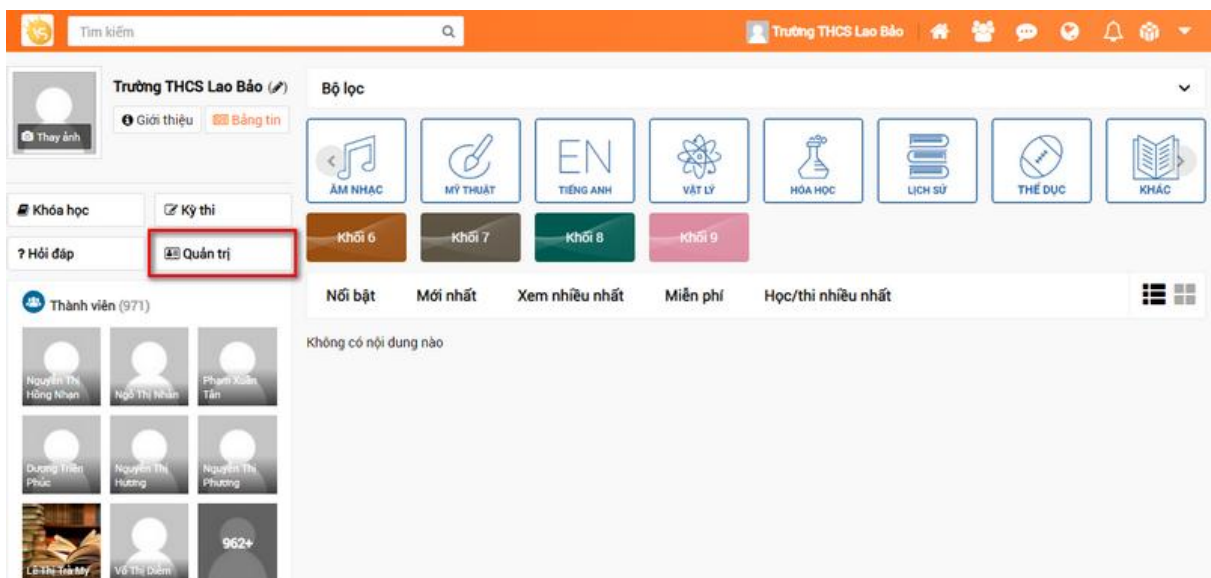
Tìm kiếm

Trường THCS Lao Bảo

Trường THCS Lao Bảo

Thay ảnh

Giới thiệu

Bảng tin

Khóa học

Kỳ thi

? Hỏi đáp

Quản trị

Thành viên (971)

Nguyễn Thị Hồng Nhạn

Ngô Thị Nhàn

Phạm Xuân Tân

Dương Triền Phúc

Nguyễn Thị Hương

Nguyễn Thị Phương

Lê Thị Trà My

Võ Thị Diễm

962+

Bộ lọc

ÂM NHẠC

MỸ THUẬT

EN

TIẾNG ANH

VẬT LÝ

HÓA HỌC

LỊCH SỬ

THỂ DỤC

KHÁC

Khối 6

Khối 7

Khối 8

Khối 9

Nổi bật

Mới nhất

Xem nhiều nhất

Miễn phí

Học/thi nhiều nhất

Không có nội dung nào